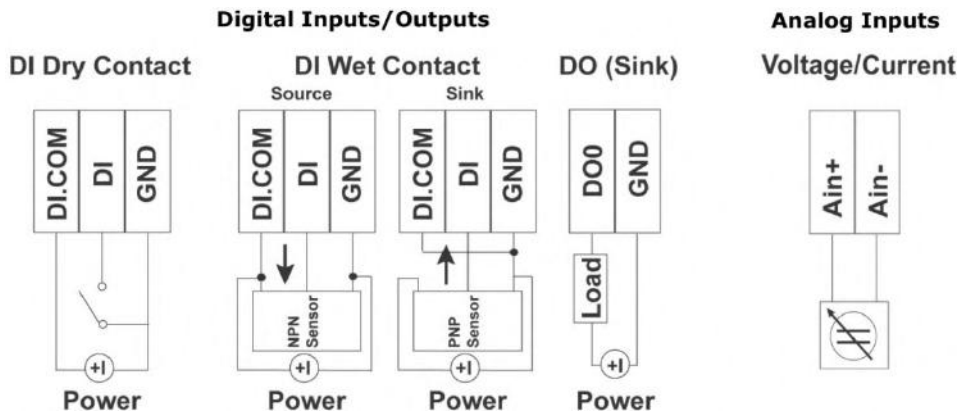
Digital Inputs/Outputs

Analog Inputs

DI Dry Contact

DI.COM DI GND

+I

Power

DI Wet Contact

Source

DI.COM DI GND

NPN Sensor

+I

Power

Sink

DI.COM DI GND

PNP Sensor

+I

Power

DO (Sink)

DO0 GND

Load

+I

Power

Voltage/Current

Ain+ Ain-